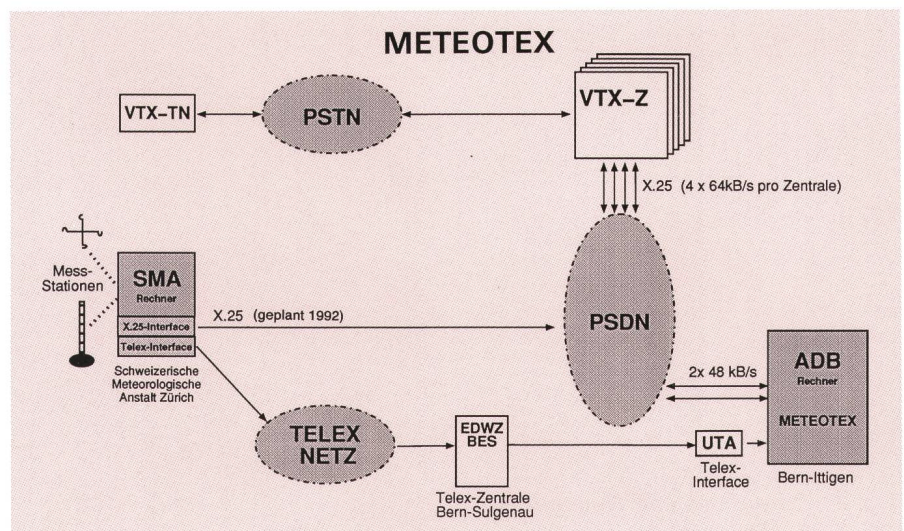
METEOTEX

VTX-TN

PSTN

VTX-Z

X.25 (4 x 64kB/s pro Zentrale)

Mess-Stationen

SMA
Rechner
X.25-Interface
Telex-Interface

Schweizerische Meteorologische Anstalt Zürich

X.25 (geplant 1992)

PSDN

2x 48 kB/s

ADB
Rechner
METEOTEX

Bern-Ittigen

TELEX NETZ

EDWZ BES

Telex-Zentrale Bern-Sulgenau

UTA

Telex-Interface